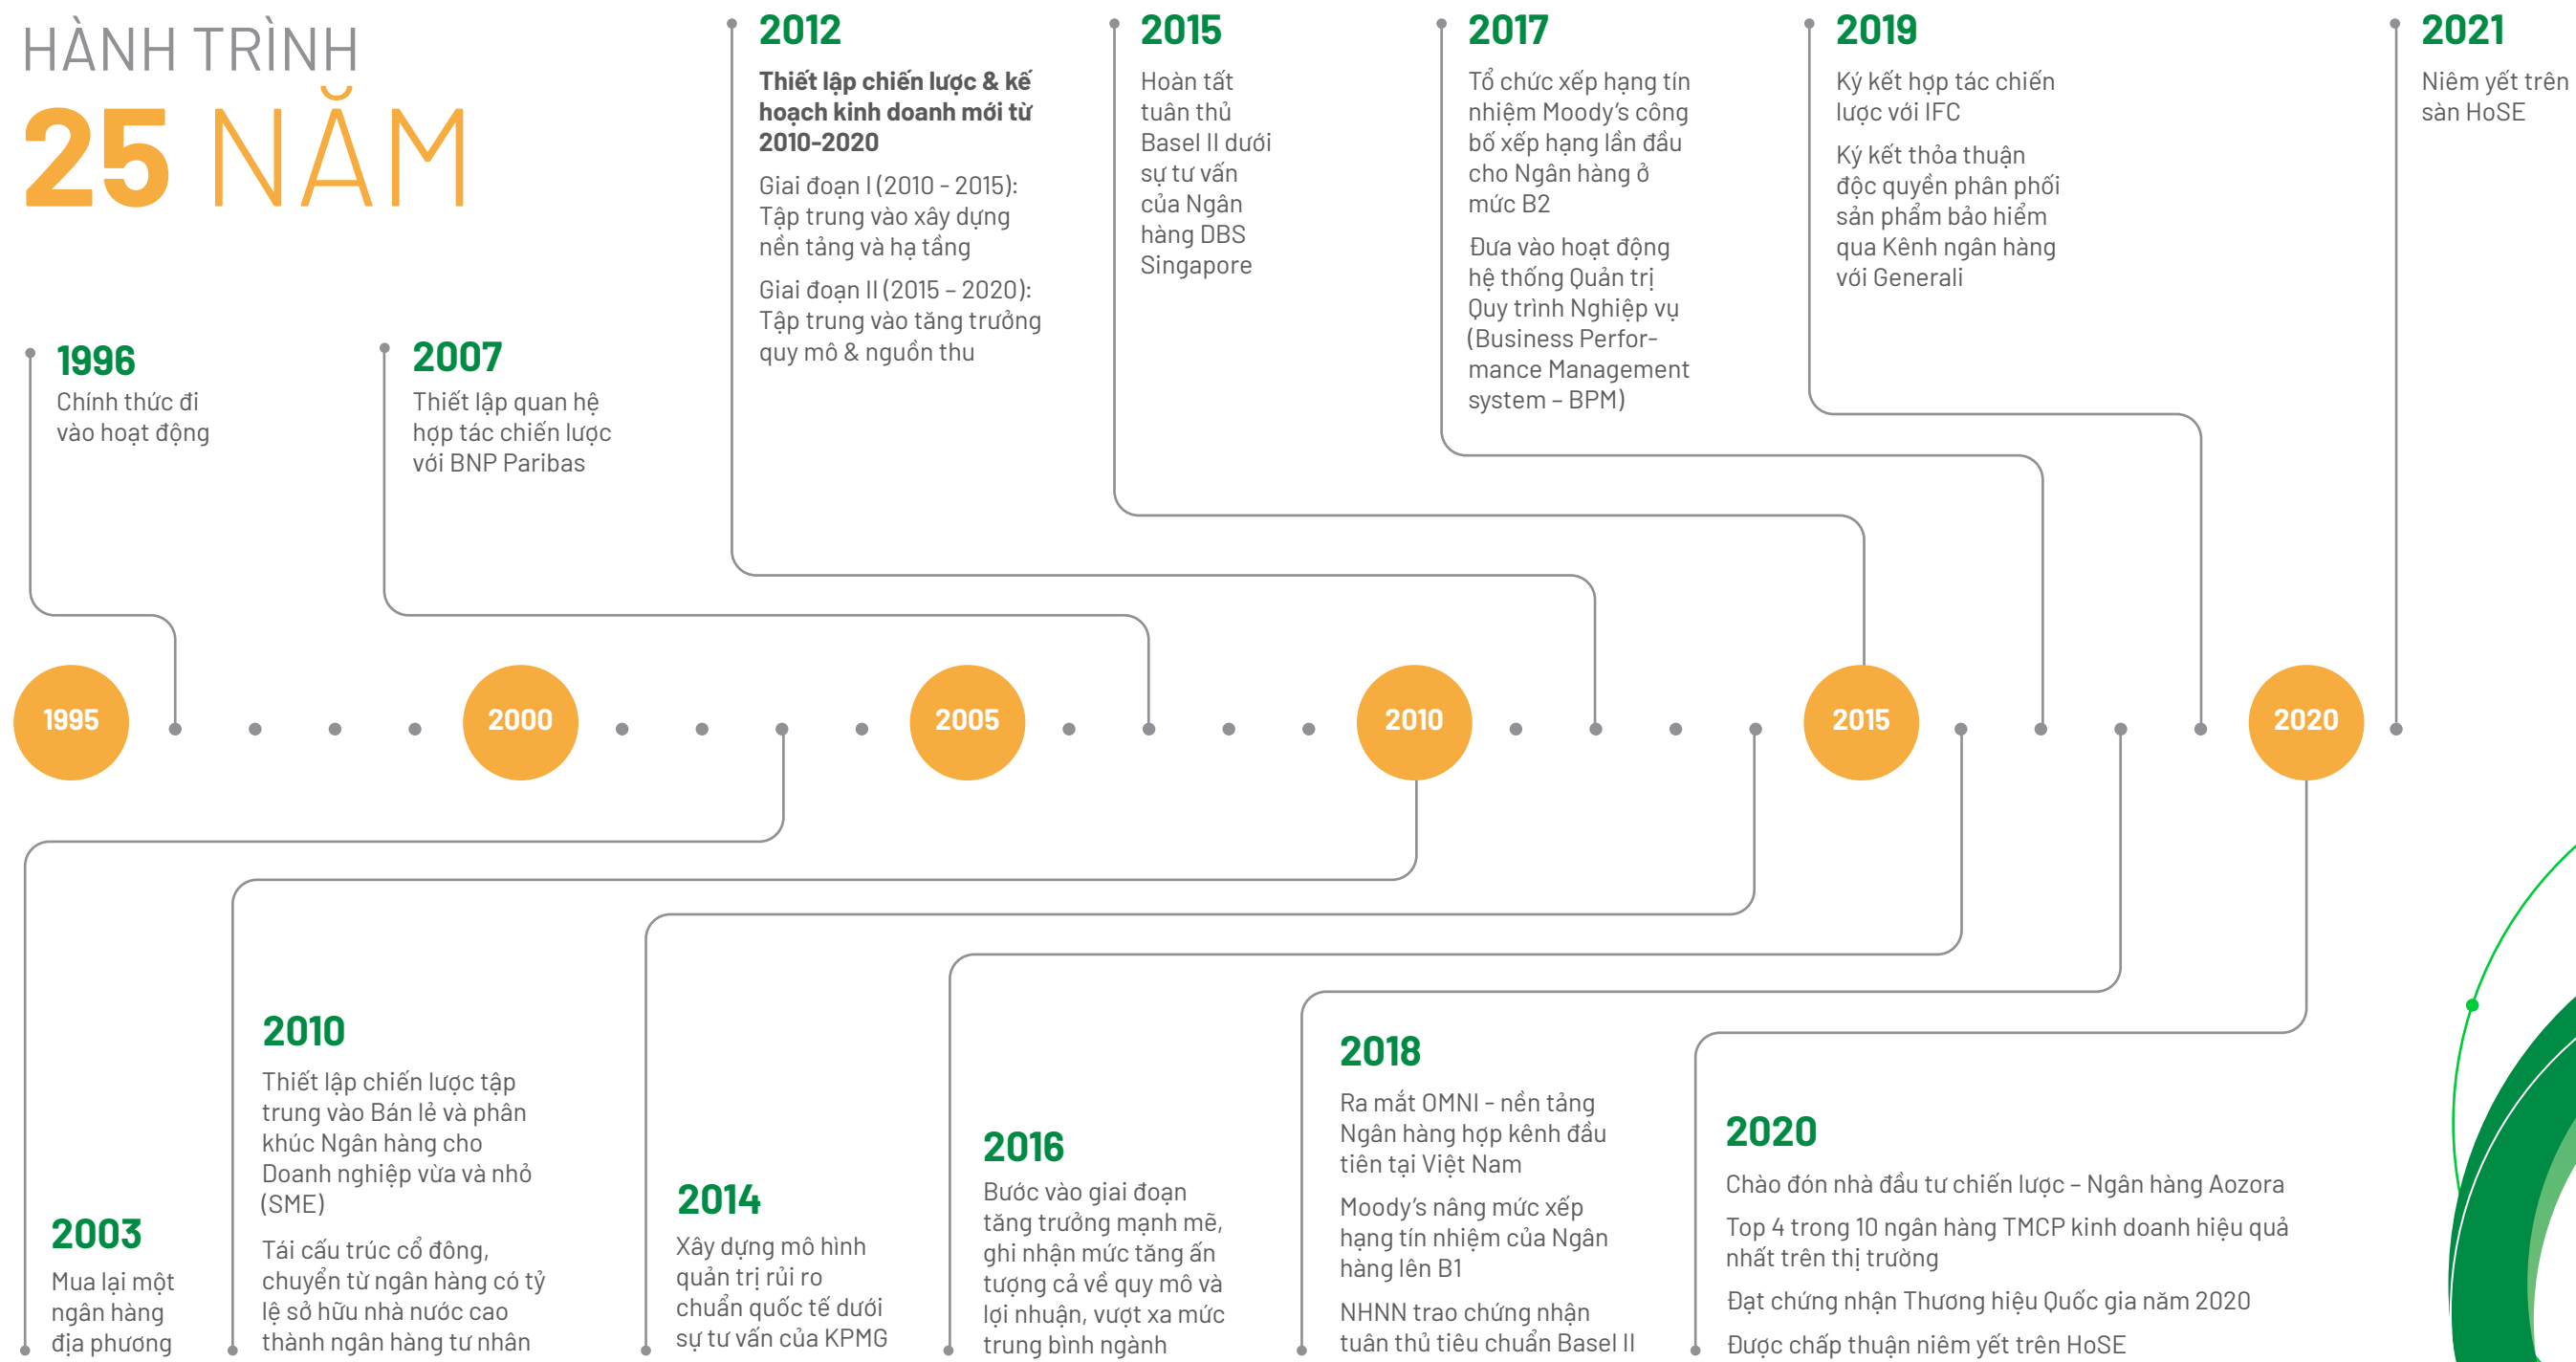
HÀNH TRÌNH
25 NĂM

1996
Chính thức đi vào hoạt động

2007
Thiết lập quan hệ hợp tác chiến lược với BNP Paribas

2012
Thiết lập chiến lược & kế hoạch kinh doanh mới từ 2010-2020

Giai đoạn I (2010 - 2015): Tập trung vào xây dựng nền tảng và hạ tầng

Giai đoạn II (2015 - 2020): Tập trung vào tăng trưởng quy mô & nguồn thu

2015
Hoàn tất tuân thủ Basel II dưới sự tư vấn của Ngân hàng DBS Singapore

2017
Tổ chức xếp hạng tín nhiệm Moody's công bố xếp hạng lần đầu cho Ngân hàng ở mức B2

Đưa vào hoạt động hệ thống Quản trị Quy trình Nghiệp vụ (Business Performance Management system - BPM)

2019
Ký kết hợp tác chiến lược với IFC

Ký kết thỏa thuận độc quyền phân phối sản phẩm bảo hiểm qua Kênh ngân hàng với Generali

2021
Niêm yết trên sàn HoSE

1995
2000
2005
2010
2015
2020

2003
Mua lại một ngân hàng địa phương

2010
Thiết lập chiến lược tập trung vào Bán lẻ và phân khúc Ngân hàng cho Doanh nghiệp vừa và nhỏ (SME)

Tái cấu trúc cổ đông, chuyển từ ngân hàng có tỷ lệ sở hữu nhà nước cao thành ngân hàng tư nhân

2014
Xây dựng mô hình quản trị rủi ro chuẩn quốc tế dưới sự tư vấn của KPMG

2016
Bước vào giai đoạn tăng trưởng mạnh mẽ, ghi nhận mức tăng ấn tượng cả về quy mô và lợi nhuận, vượt xa mức trung bình ngành

2018
Ra mắt OMNI - nền tảng Ngân hàng hợp kênh đầu tiên tại Việt Nam

Moody's nâng mức xếp hạng tín nhiệm của Ngân hàng lên B1

NHNN trao chứng nhận tuân thủ tiêu chuẩn Basel II

2020
Chào đón nhà đầu tư chiến lược - Ngân hàng Aozora

Top 4 trong 10 ngân hàng TMCP kinh doanh hiệu quả nhất trên thị trường

Đạt chứng nhận Thương hiệu Quốc gia năm 2020

Được chấp thuận niêm yết trên HoSE